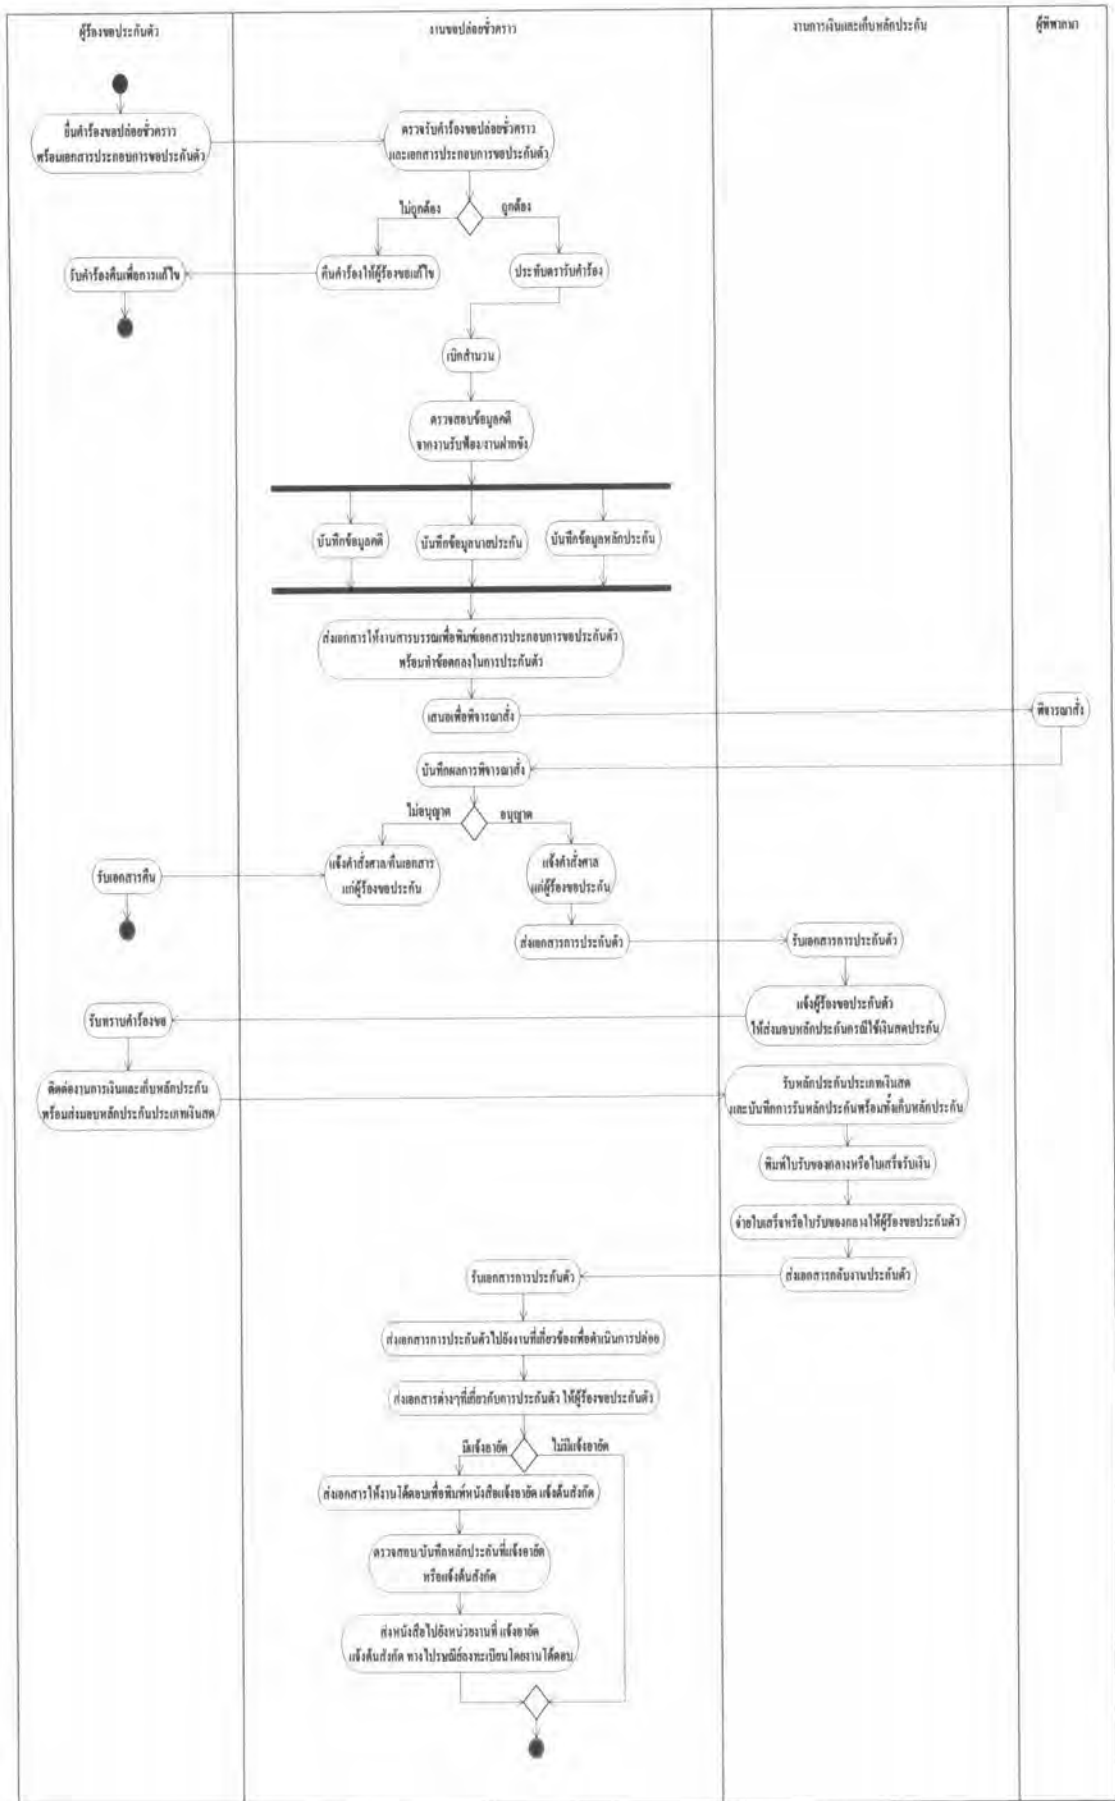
ผู้ร้องขอประกันตัว

งานขอปล่อยชั่วคราว

งานการเงินและเก็บหลักประกัน

ผู้พิพากษา

ยื่นคำร้องขอปล่อยชั่วคราว พร้อมเอกสารประกอบการขอประกันตัว

ตรวจรับคำร้องขอปล่อยชั่วคราว และเอกสารประกอบการขอประกันตัว

ไม่ถูกต้อง

ถูกต้อง

รับคำร้องคืนเพื่อการแก้ไข

คืนคำร้องให้ผู้ร้องขอแก้ไข

ประทับตรารับคำร้อง

เปิดสำนวน

ตรวจสอบข้อมูลคดี จากงานรับฟ้อง/งานฝากขัง

บันทึกข้อมูลคดี

บันทึกข้อมูลนายประกัน

บันทึกข้อมูลหลักประกัน

ส่งเอกสารให้งานธุรการเพื่อพิมพ์เอกสารประกอบการขอประกันตัว พร้อมทำข้อตกลงในการประกันตัว

เสนอเพื่อพิจารณาสั่ง

พิจารณาสั่ง

บันทึกผลการพิจารณาสั่ง

ไม่อนุญาต

อนุญาต

รับเอกสารคืน

แจ้งคำสั่งศาล/คืนเอกสาร แก่ผู้ร้องขอประกัน

แจ้งคำสั่งศาล แก่ผู้ร้องขอประกัน

ส่งเอกสารการประกันตัว

รับเอกสารการประกันตัว

รับทราบคำร้องขอ

แจ้งผู้ร้องขอประกันตัว ให้ส่งมอบหลักประกันกรณีใช้เงินสดประกัน

ติดต่องานการเงินและเก็บหลักประกัน พร้อมส่งมอบหลักประกันประเภทเงินสด

รับหลักประกันประเภทเงินสด และบันทึกการรับหลักประกันพร้อมเก็บหลักประกัน

พิมพ์ใบรับของกลางหรือใบเสร็จรับเงิน

จ่ายใบเสร็จหรือใบรับของกลางให้ผู้ร้องขอประกันตัว

รับเอกสารการประกันตัว

ส่งเอกสารกลับงานประกันตัว

ส่งเอกสารการประกันตัวไปยังงานที่เกี่ยวข้องเพื่อดำเนินการปล่อย

ส่งเอกสารต่างๆที่เกี่ยวกับการประกันตัว ให้ผู้ร้องขอประกันตัว

มีแจ้งอายัด

ไม่มีแจ้งอายัด

ส่งเอกสารให้งานโต้ตอบเพื่อพิมพ์หนังสือแจ้งอายัด แจ้งค้นสังกัด

ตรวจสอบ/บันทึกหลักประกันที่แจ้งอายัด หรือแจ้งค้นสังกัด

ส่งหนังสือไปยังหน่วยงานที่ แจ้งอายัด แจ้งค้นสังกัด ทางไปรษณีย์ลงทะเบียนโดยงานโต้ตอบ